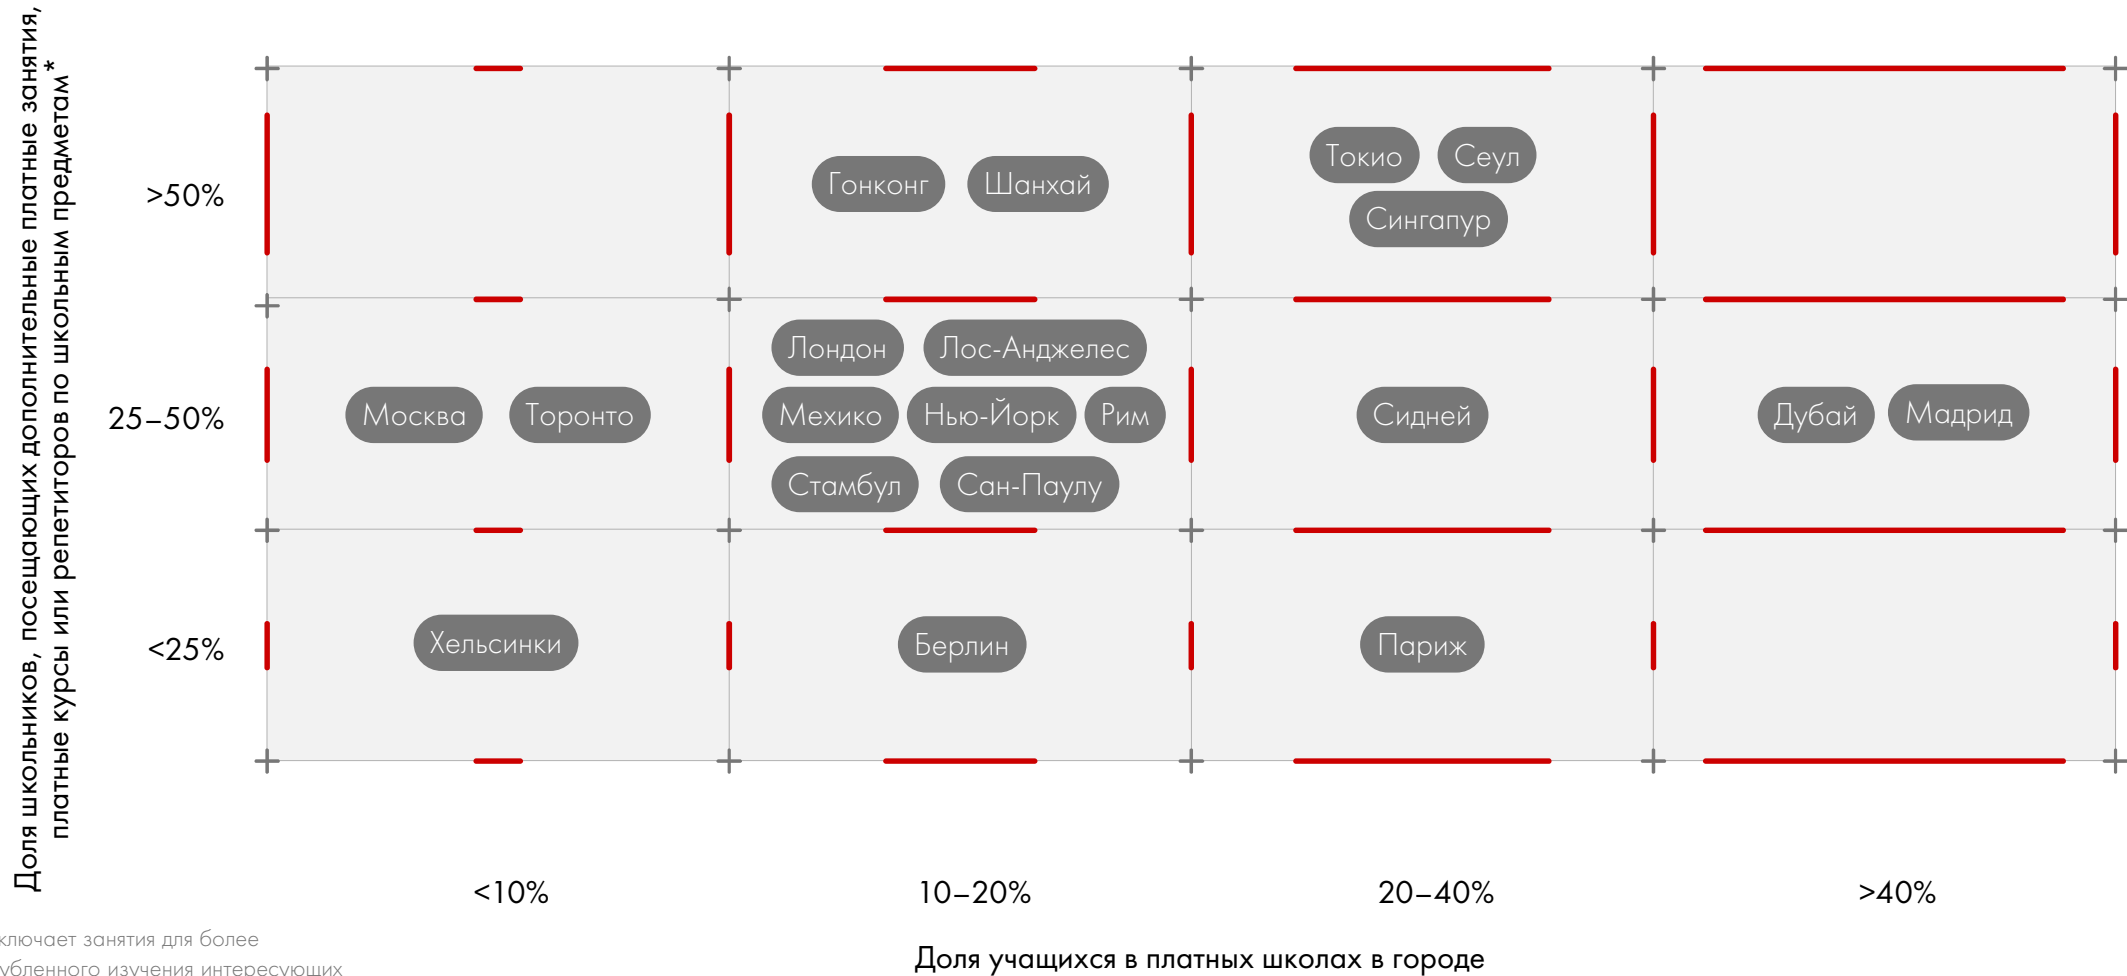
Доля школьников, посещающих дополнительные платные занятия, платные курсы или репетиторов по школьным предметам*

>50%

Гонконг

Шанхай

Токио

Сеул

Сингапур

25–50%

Москва

Торонто

Лондон

Лос-Анджелес

Мехико

Нью-Йорк

Рим

Стамбул

Сан-Паулу

Сидней

Дубай

Мадрид

<25%

Хельсинки

Берлин

Париж

<10%

10–20%

20–40%

>40%

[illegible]ключает занятия для более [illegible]убленного изучения интересующих

Доля учащихся в платных школах в городе